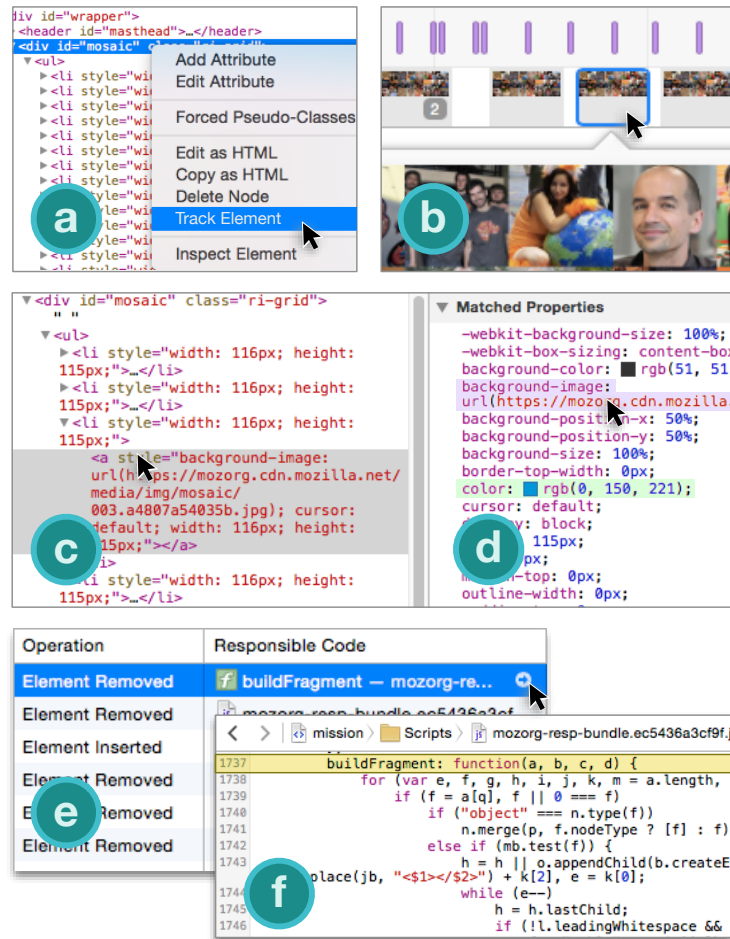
div id="wrapper">
<header id="masthead">…</header>
<div id="mosaic" class="ri-grid">
<ul>
<li style="wi
<li style="wi
<li style="wi
<li style="wi
<li style="wi
<li style="wi
<li style="wi
<li style="wi
<li style="wi
<li style="wi
<li style="wi
<li style="wi

Add Attribute
Edit Attribute
Forced Pseudo-Classes
Edit as HTML
Copy as HTML
Delete Node
Track Element
Inspect Element

a

2

b

<div id="mosaic" class="ri-grid">
" "
<ul>
<li style="width: 116px; height: 115px;">…</li>
<li style="width: 116px; height: 115px;">…</li>
<li style="width: 116px; height: 115px;">
<a style="background-image: url(https://mozorg.cdn.mozilla.net/media/img/mosaic/003.a4807a54035b.jpg); cursor: default; width: 116px; height: 115px;"></a>
</li>
<li style="width: 116px; height: 115px;">…</li>

c

Matched Properties
-webkit-background-size: 100%;
-webkit-box-sizing: content-box
background-color: rgb(51, 51
background-image: url(https://mozorg.cdn.mozilla
background-position-x: 50%;
background-position-y: 50%;
background-size: 100%;
border-top-width: 0px;
color: rgb(0, 150, 221);
cursor: default;
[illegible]y: block;
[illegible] 115px;
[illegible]px;
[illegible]-top: 0px;
outline-width: 0px;

d

| Operation | Responsible Code |
|---|---|
| Element Removed | buildFragment — mozorg-re... |
| Element Removed | mozorg-resp-bundle.ec5436a3cf |
| Element Inserted | |
| Element Removed | |
| Element Removed | |
| Element Removed | |

e

mission > Scripts > mozorg-resp-bundle.ec5436a3cf9f.j
1737 buildFragment: function(a, b, c, d) {
1738 for (var e, f, g, h, i, j, k, m = a.length,
1739 if (f = a[q], f || 0 === f)
1740 if ("object" === n.type(f))
1741 n.merge(p, f.nodeType ? [f] : f)
1742 else if (mb.test(f)) {
1743 h = h || o.appendChild(b.createE
place(jb, "<$1></$2>") + k[2], e = k[0];
1744 while (e--)
1745 h = h.lastChild;
1746 if (!l.leadingWhitespace &&

f